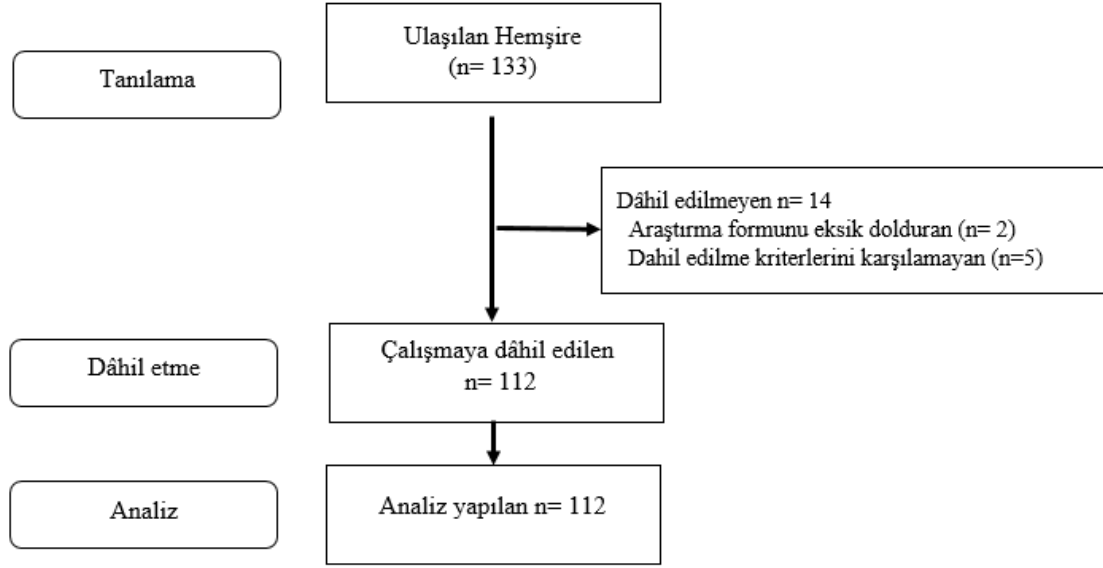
Tanılama

Ulaşılan Hemşire
(n= 133)

Dâhil edilmeyen n= 14
Araştırma formunu eksik dolduran (n= 2)
Dahil edilme kriterlerini karşılamayan (n=5)

Dâhil etme

Çalışmaya dâhil edilen
n= 112

Analiz

Analiz yapılan n= 112